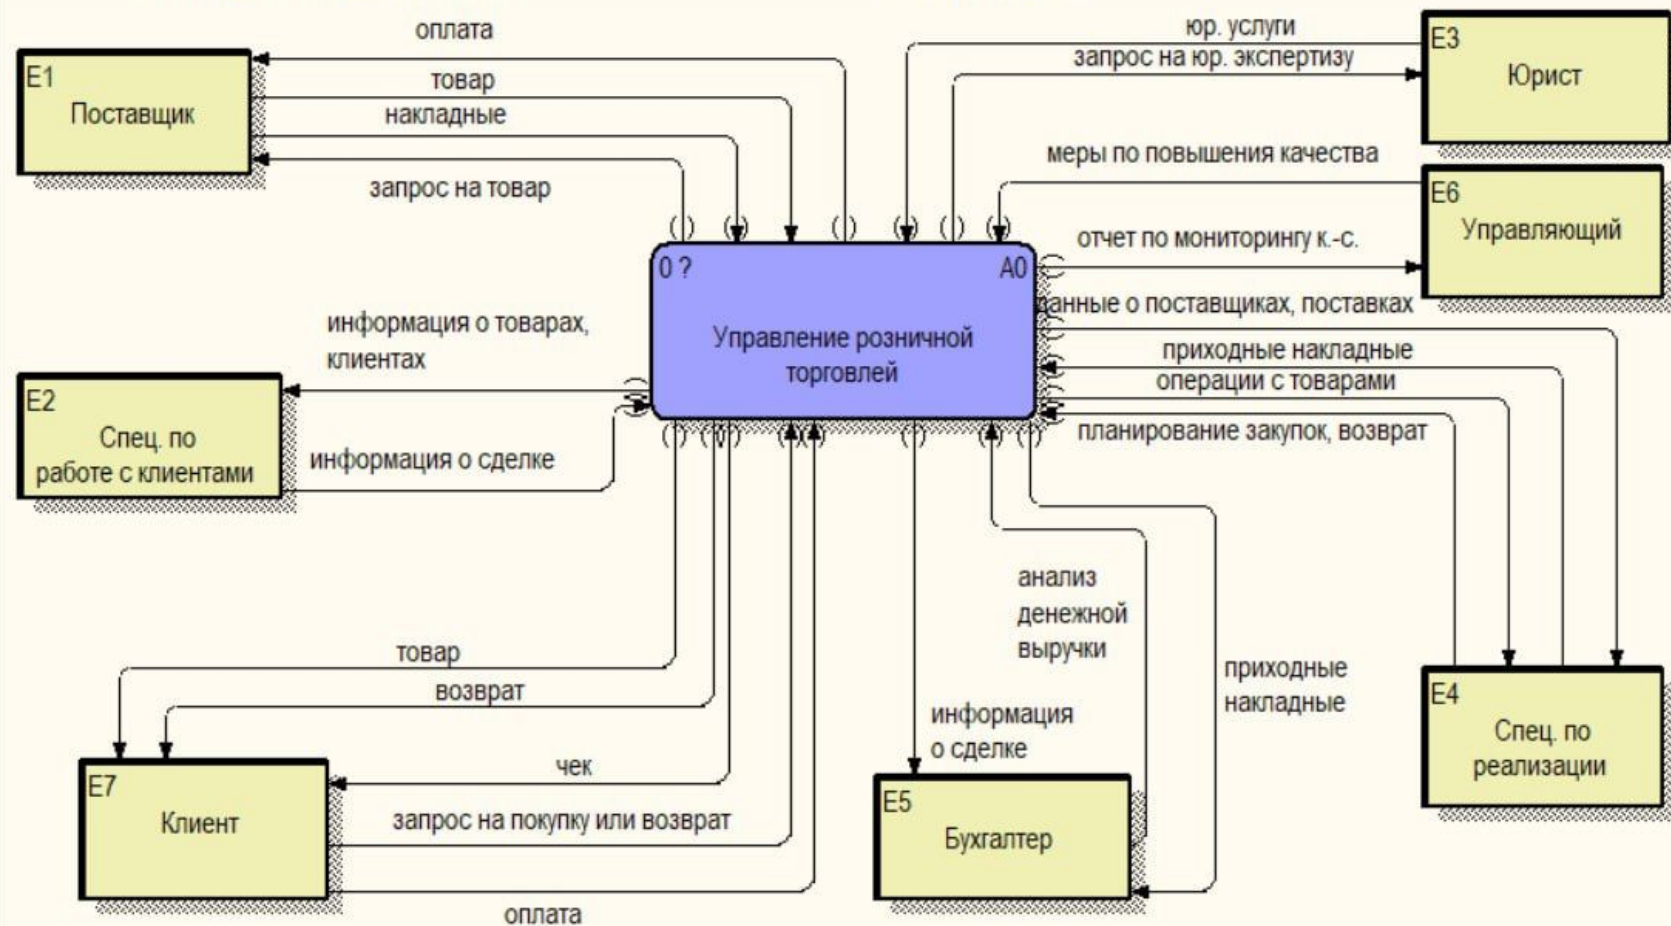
E1
Поставщик

оплата
товар
накладные
запрос на товар

юр. услуги
запрос на юр. экспертизу

E3
Юрист

меры по повышения качества

E6
Управляющий

отчет по мониторингу к.-с.

0 ?
A0
Управление розничной торговлей

данные о поставщиках, поставках
приходные накладные
операции с товарами
планирование закупок, возврат

информация о товарах, клиентах

E2
Спец. по работе с клиентами

информация о сделке

анализ денежной выручки

приходные накладные

E4
Спец. по реализации

товар
возврат
чек
запрос на покупку или возврат
оплата

E7
Клиент

информация о сделке

E5
Бухгалтер